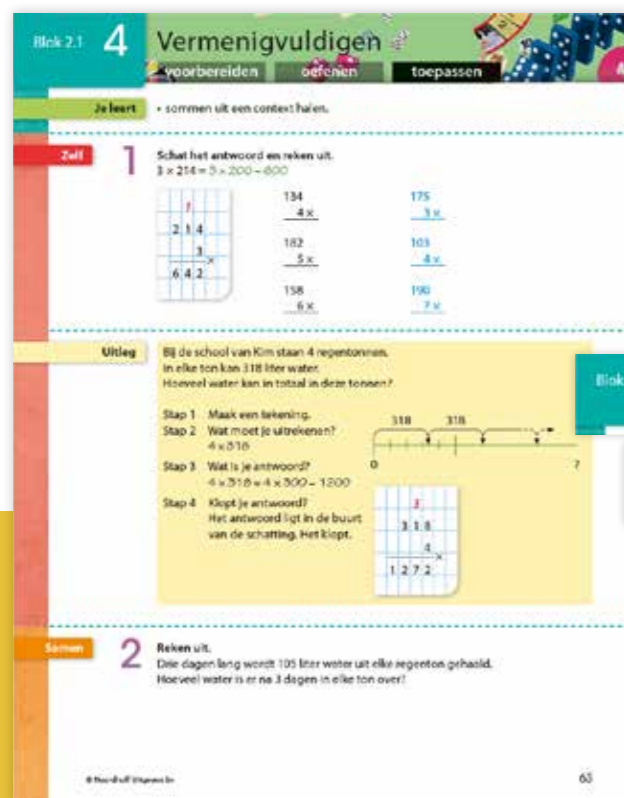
Blok 2.1 4 Vermenigvuldigen

voorbereiden oefenen toepassen

Je leert • sommen uit een context halen.

Zelf 1 Schat het antwoord en reken uit.
$3 \times 214 = 3 \times 200 = 600$

1
2 1 4
3 ×
6 4 2

| 134 | 175 |
|---|---|
| 4 × | 3 × |
| 182 | 103 |
| 5 × | 4 × |
| 158 | 190 |
| 6 × | 7 × |

Uitleg Bij de school van Kim staan 4 regentonnen. In elke ton kan 318 liter water. Hoeveel water kan in totaal in deze tonnen?

Stap 1 Maak een tekening.
Stap 2 Wat moet je uitrekenen?
$4 \times 318$
Stap 3 Wat is je antwoord?
$4 \times 318 \approx 4 \times 300 = 1200$
Stap 4 Klopt je antwoord?
Het antwoord ligt in de buurt van de schatting. Het klopt.

318 318
0 ?

3
3 1 8
4 ×
1 2 7 2

Blok

Samen 2 Reken uit.
Drie dagen lang wordt 105 liter water uit elke regenton gehaald.
Hoeveel water is er na 3 dagen in elke ton over?

© Noordhoff Uitgevers bv

63